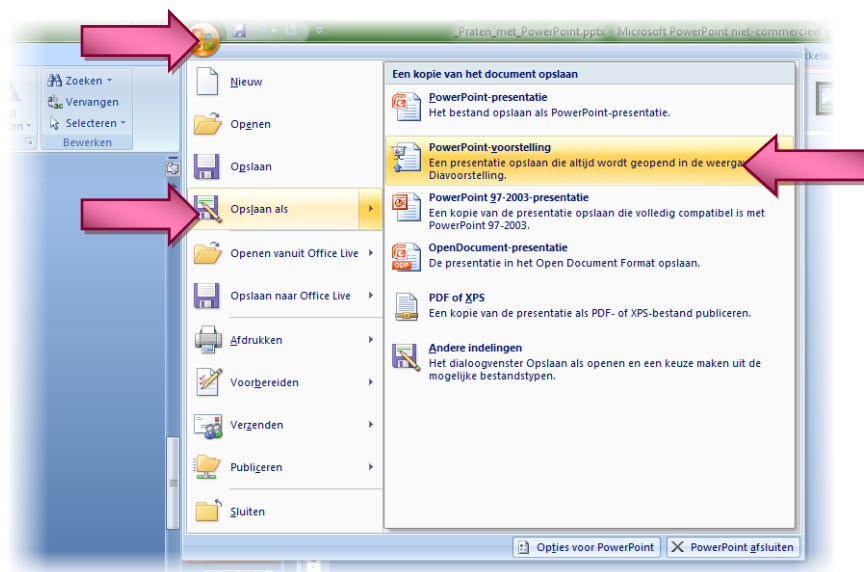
_Praten_met_PowerPoint.pptx - Microsoft PowerPoint niet-commercieel g

Zoeken
Vervangen
Selecteren
Bewerken

Nieuw
Openen
Opslaan
Opslaan als
Openen vanuit Office Live
Opslaan naar Office Live
Afdrukken
Voorbereiden
Verzenden
Publiceren
Sluiten

Een kopie van het document opslaan

PowerPoint-presentatie
Het bestand opslaan als PowerPoint-presentatie.

PowerPoint-voorstelling
Een presentatie opslaan die altijd wordt geopend in de weerga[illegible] Diavoorstelling.

PowerPoint 97-2003-presentatie
Een kopie van de presentatie opslaan die volledig compatibel is met PowerPoint 97-2003.

OpenDocument-presentatie
De presentatie in het Open Document Format opslaan.

PDF of XPS
Een kopie van de presentatie als PDF- of XPS-bestand publiceren.

Andere indelingen
Het dialoogvenster Opslaan als openen en een keuze maken uit de mogelijke bestandstypen.

Opties voor PowerPoint
PowerPoint afsluiten